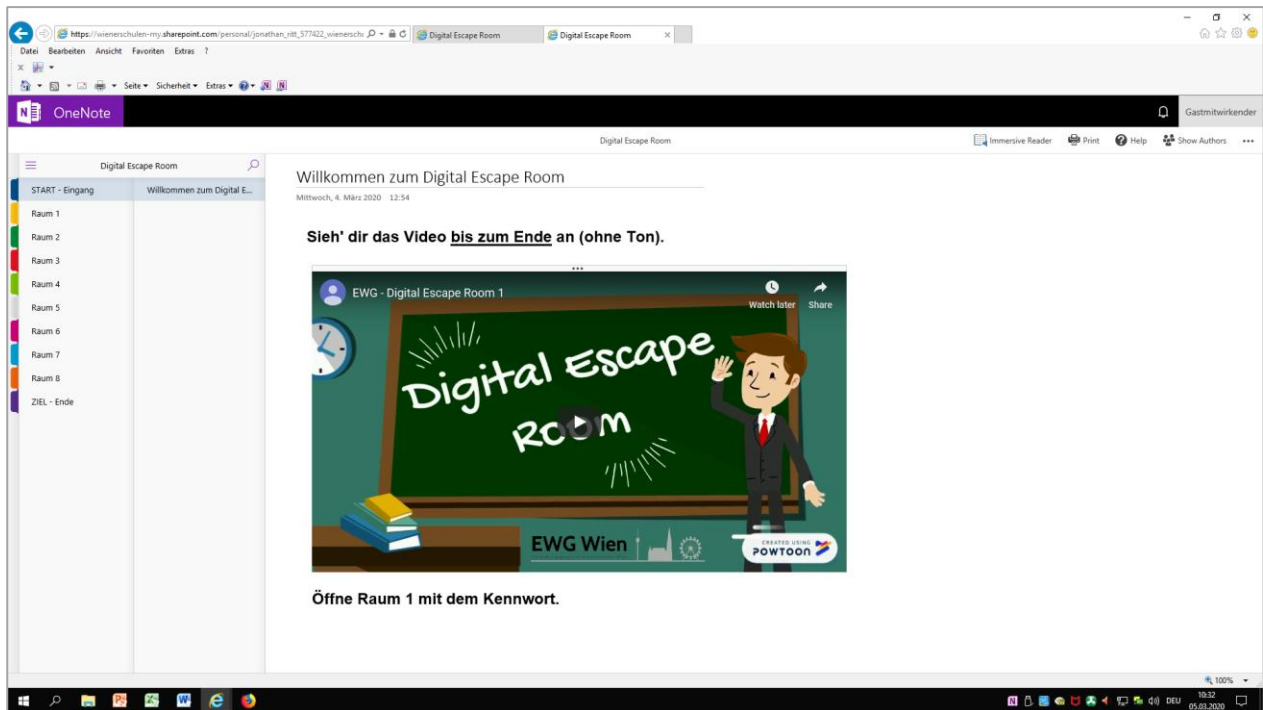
https://wienerschulen-my.sharepoint.com/personal/jonathan_ritt_577422_wienersch
Digital Escape Room
Digital Escape Room

Datei Bearbeiten Ansicht Favoriten Extras ?

Seite ▾ Sicherheit ▾ Extras ▾

OneNote

Gastmitwirkender

Digital Escape Room

Immersive Reader Print Help Show Authors •••

Digital Escape Room

START - Eingang
Willkommen zum Digital E...
Raum 1
Raum 2
Raum 3
Raum 4
Raum 5
Raum 6
Raum 7
Raum 8
ZIEL - Ende

Willkommen zum Digital Escape Room

Mittwoch, 4. März 2020 12:54

Sieh' dir das Video bis zum Ende an (ohne Ton).

EWG - Digital Escape Room 1

Watch later Share

Digital Escape Room

EWG Wien

CREATED USING POWTOON

Öffne Raum 1 mit dem Kennwort.

100%

DEU 10:32 05.03.2020